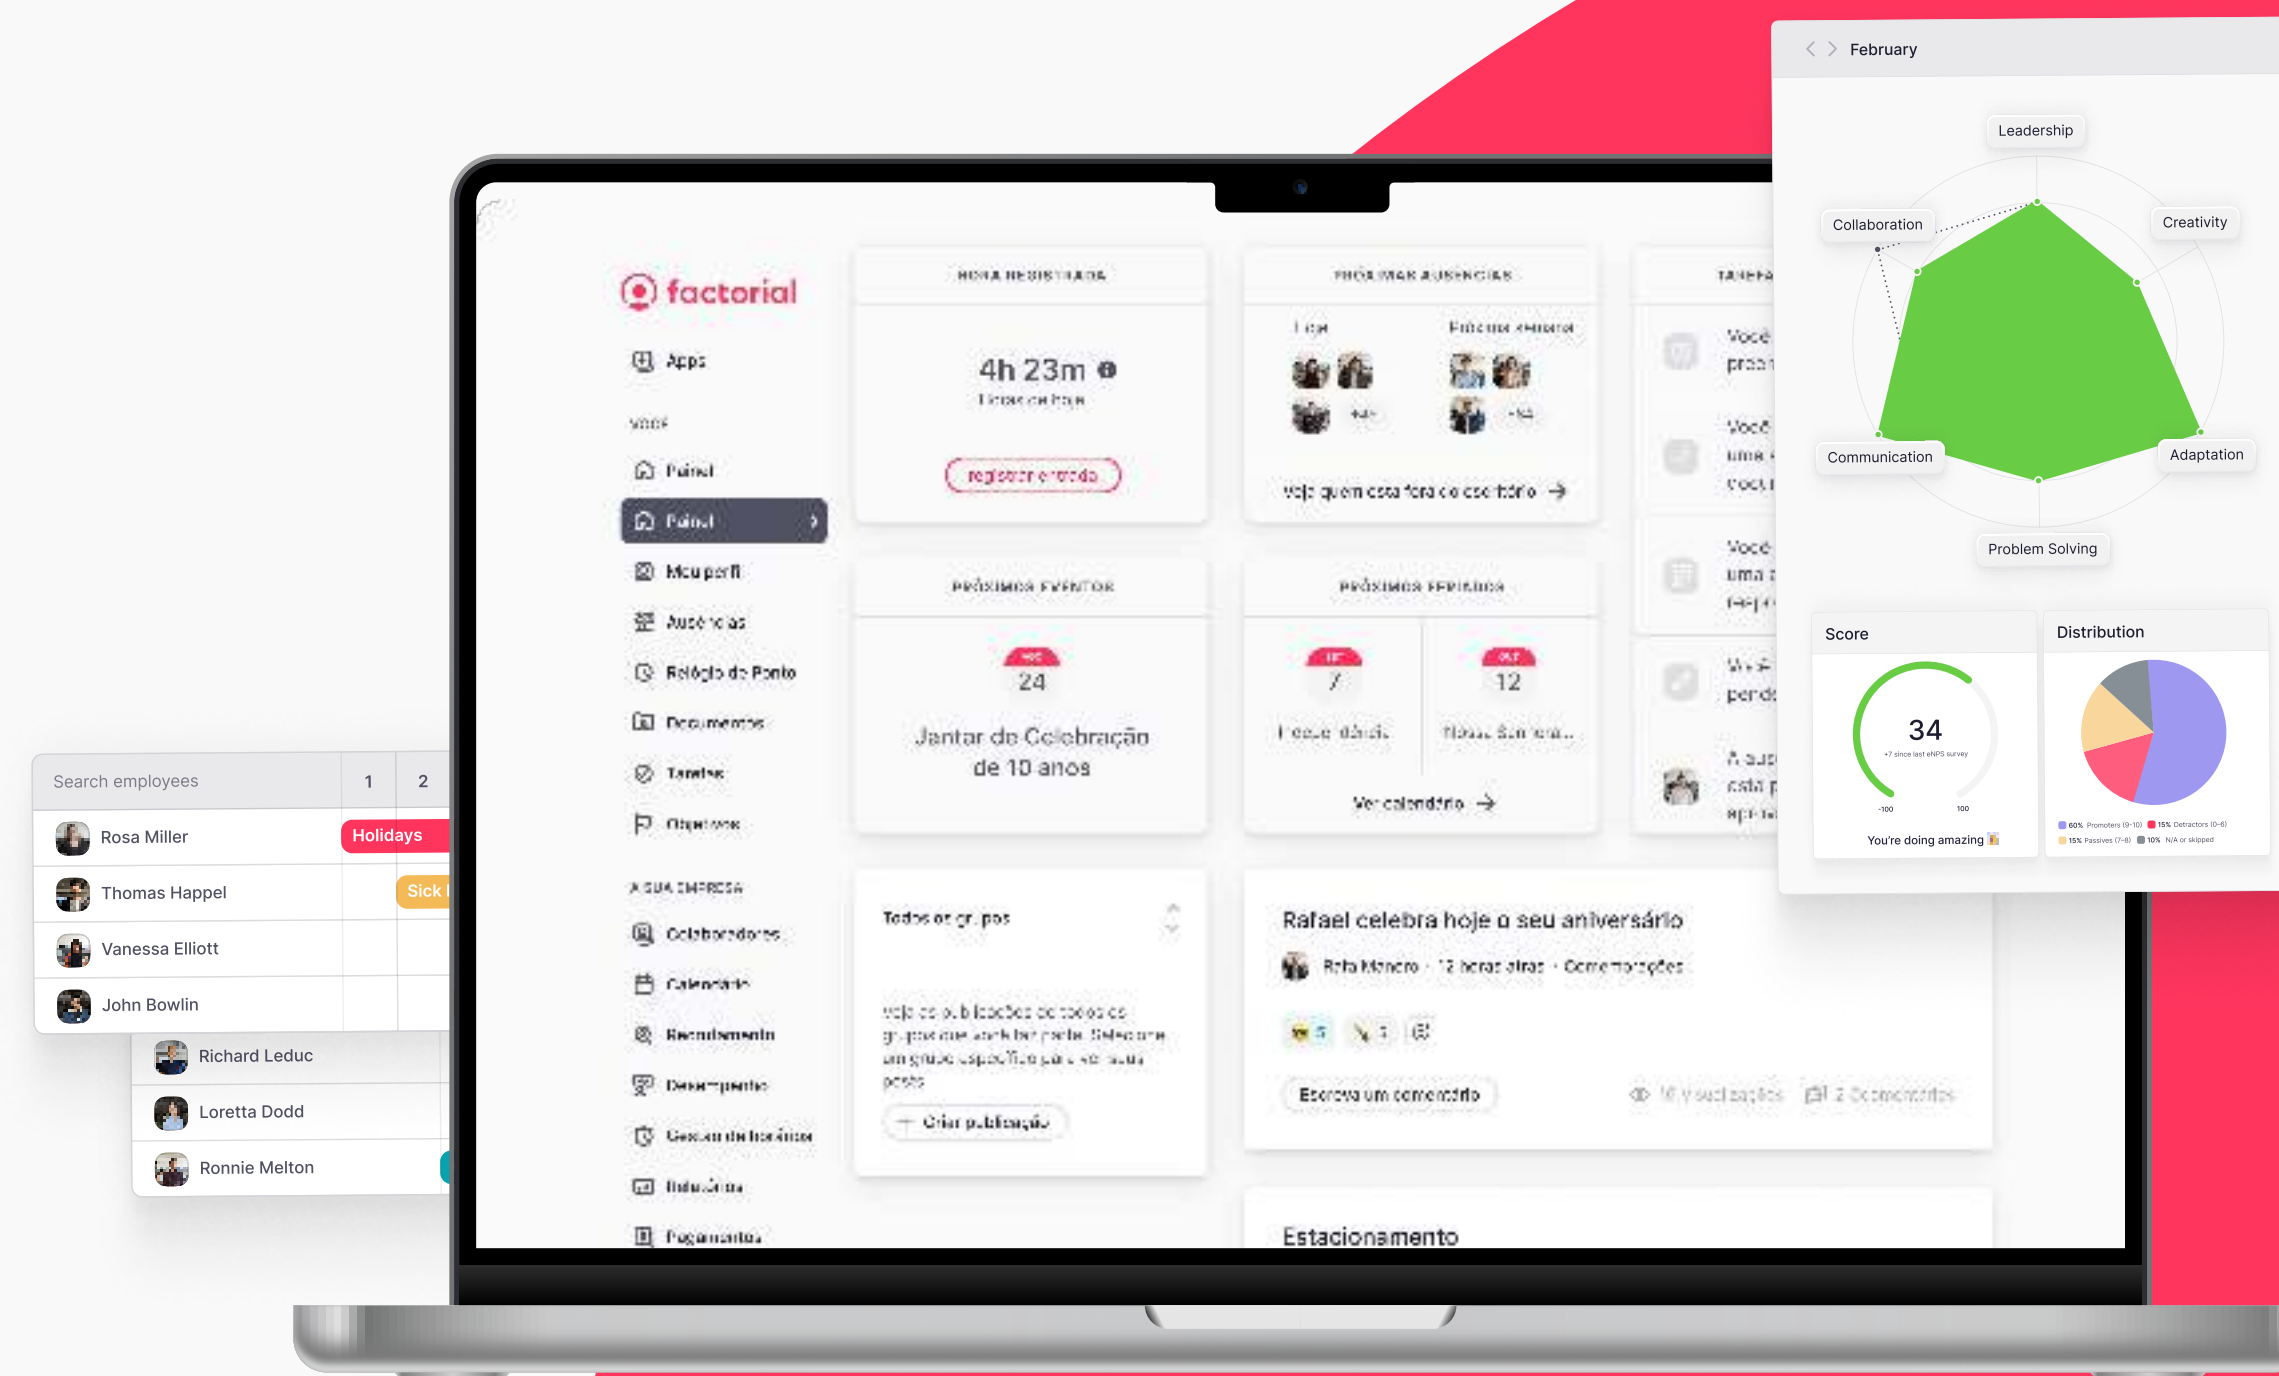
February

Leadership
Collaboration
Creativity
Communication
Adaptation
Problem Solving

Score
34
-100
100
You're doing amazing

Distribution
60% Promoters (9-10)
15% Detractors (0-6)
15% Passives (7-8)
10% N/A or skipped

factorial
Apps
Painel
Painel
Meu perfil
Ausências
Relógio de Ponto
Documentos
Tarefas
Objetivos
A SUA EMPRESA
Colaboradores
Calendário
Recrutamento
Desempenho
Gestão de horários
Relatórios
Pagamentos

HORA REGISTRADA
4h 23m
registrar entrada

PRÓXIMAS AUSÊNCIAS
veja quem está fora do escritório

PRÓXIMOS EVENTOS
24
Jantar de Celebração de 10 anos

PRÓXIMOS FERIADOS
7
12
Ver calendário

Todos os grupos
Criar publicação

Rafael celebra hoje o seu aniversário
Escreva um comentário

Estacionamento

Search employees
1
2
Rosa Miller
Holidays
Thomas Happel
Sick
Vanessa Elliott
John Bowlin
Richard Leduc
Loretta Dodd
Ronnie Melton